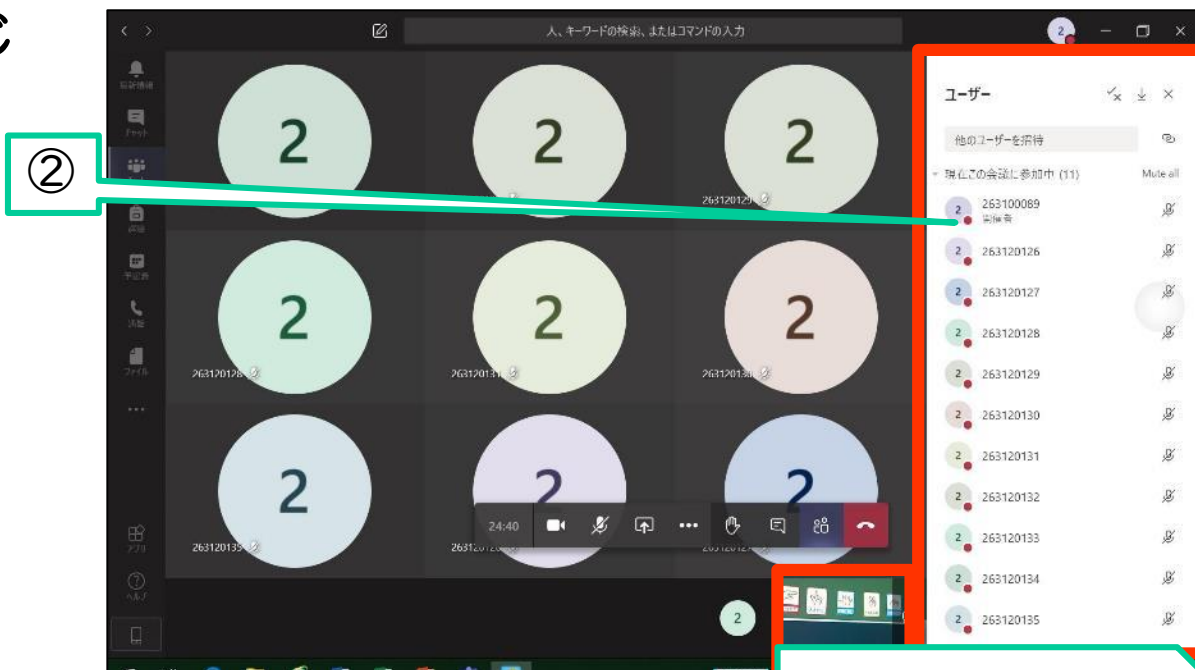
c

②

人、キーワードの検索、またはコマンドの入力

2

最新情報
チャット
課題
予定表
通話
ファイル
...
アプリ
ヘルプ

2
263120129
2
2
2
263120128
2
263120131
2
263120130
2
263120135
2
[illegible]
2
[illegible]

24:40

2

ユーザー

他のユーザーを招待

現在この会議に参加中 (11)
Mute all

263100089
開催者
263120126
263120127
263120128
263120129
263120130
263120131
263120132
263120133
263120134
263120135